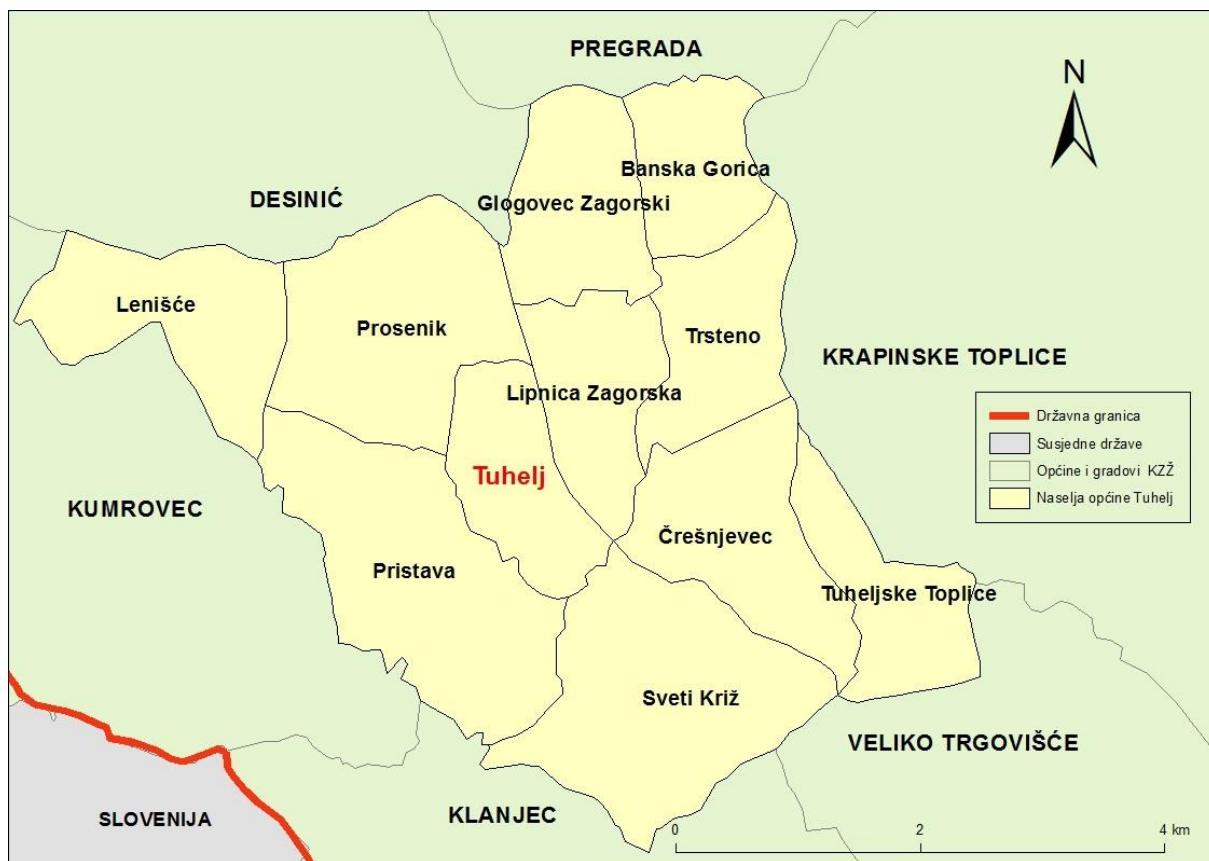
PREGRADA

N

Banska Gorica

DESINIĆ

Glogovec Zagorski

Lenišće

Prosenik

Trsteno

KRAPINSKE TOPLICE

Lipnica Zagorska

| Državna granica |
|---|
| Susjedne države |
| Općine i gradovi KZŽ |
| Naselja općine Tuhelj |

Tuhelj

KUMROVEC

Črešnjevec

Pristava

Tuheljske Toplice

Sveti Križ

VELIKO TRGOVIŠĆE

SLOVENIJA

KLANJEC

0 2 4 km